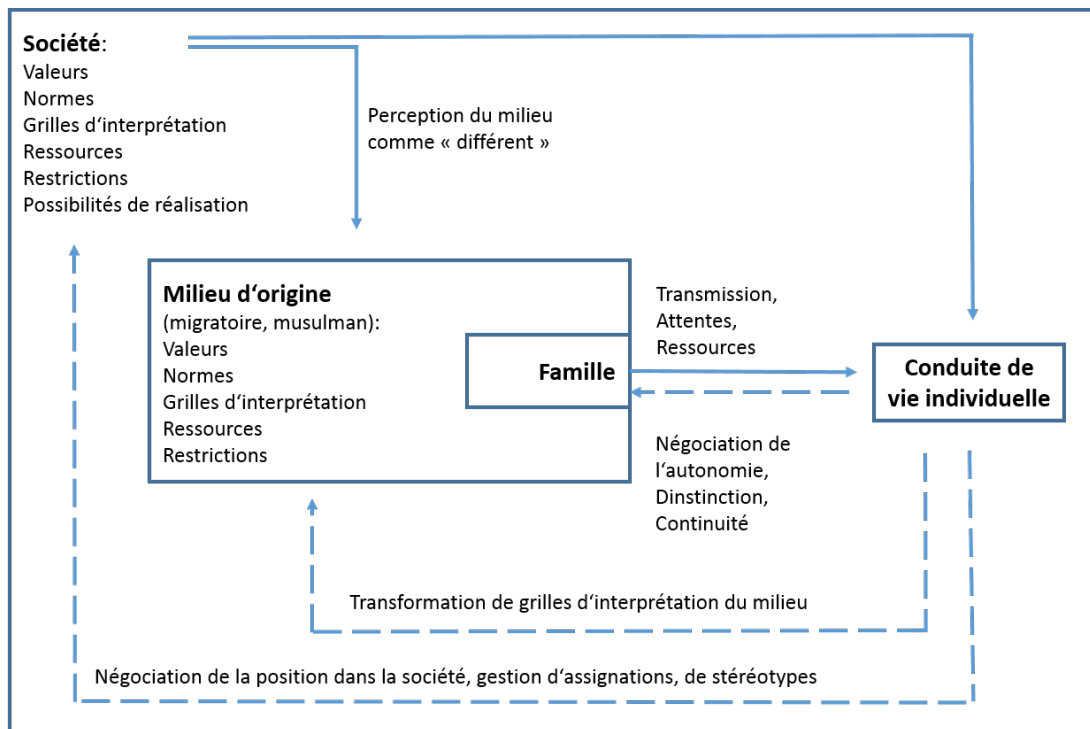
Société:
Valeurs
Normes
Grilles d‘interprétation
Ressources
Restrictions
Possibilités de réalisation

Perception du milieu comme « différent »

Milieu d‘origine
(migratoire, musulman):
Valeurs
Normes
Grilles d‘interprétation
Ressources
Restrictions

Famille

Transmission,
Attentes,
Ressources

Conduite de vie individuelle

Négociation de l‘autonomie,
Dinstinction,
Continuité

Transformation de grilles d‘interprétation du milieu

Négociation de la position dans la société, gestion d‘assignations, de stéréotypes